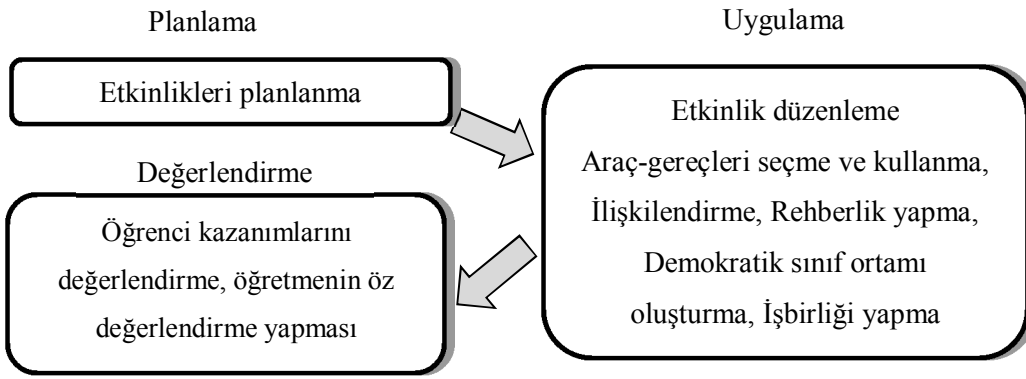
Planlama

Etkinlikleri planlanma

Uygulama

Etkinlik düzenleme
Araç-gereçleri seçme ve kullanma, İlişkilendirme, Rehberlik yapma, Demokratik sınıf ortamı oluşturma, İşbirliği yapma

Değerlendirme

Öğrenci kazanımlarını değerlendirme, öğretmenin öz değerlendirme yapması